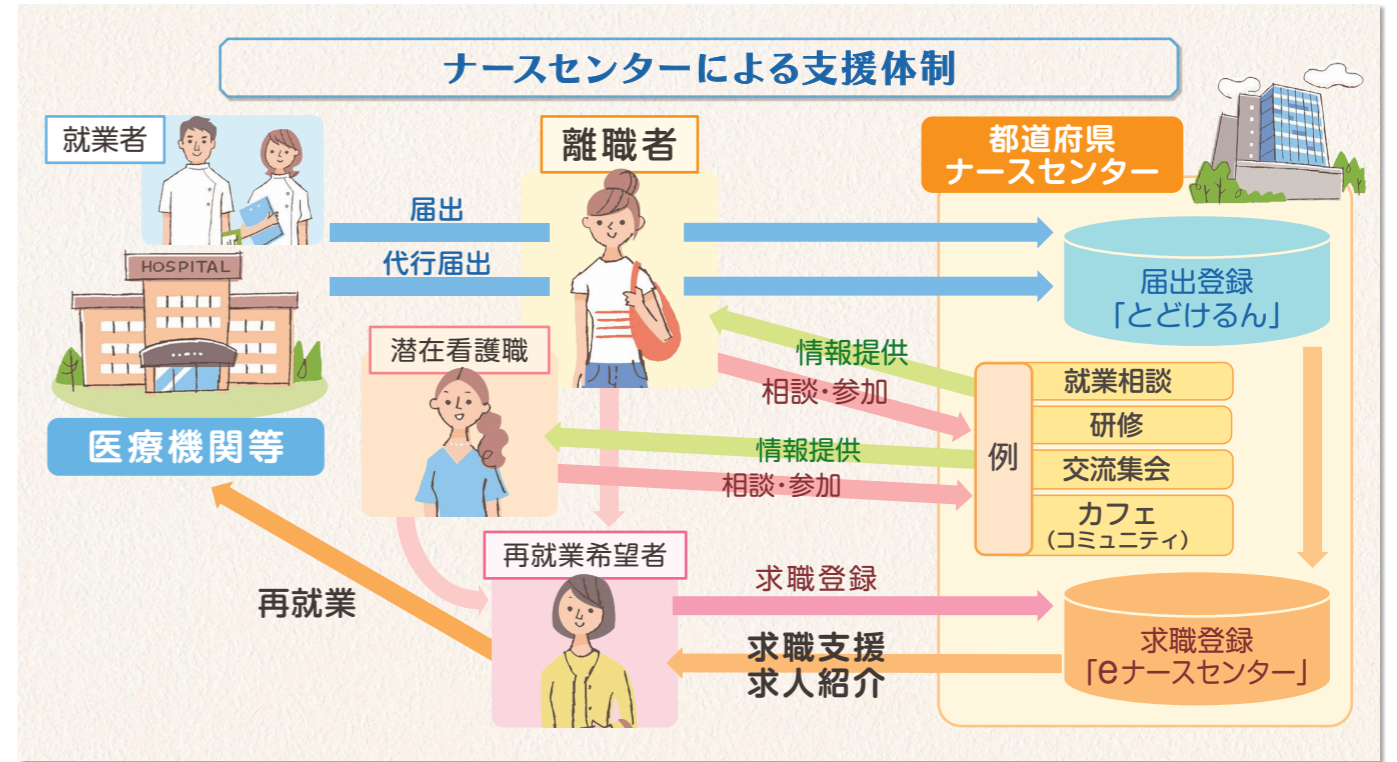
ナースセンターによる支援体制

就業者

HOSPITAL

医療機関等

離職者

潜在看護職

再就業希望者

都道府県
ナースセンター

届出

代行届出

届出登録
「とどけるん」

情報提供

相談・参加

情報提供

相談・参加

例

就業相談

研修

交流集会

カフェ
（コミュニティ）

求職登録

求職登録
「eナースセンター」

求職支援
求人紹介

再就業